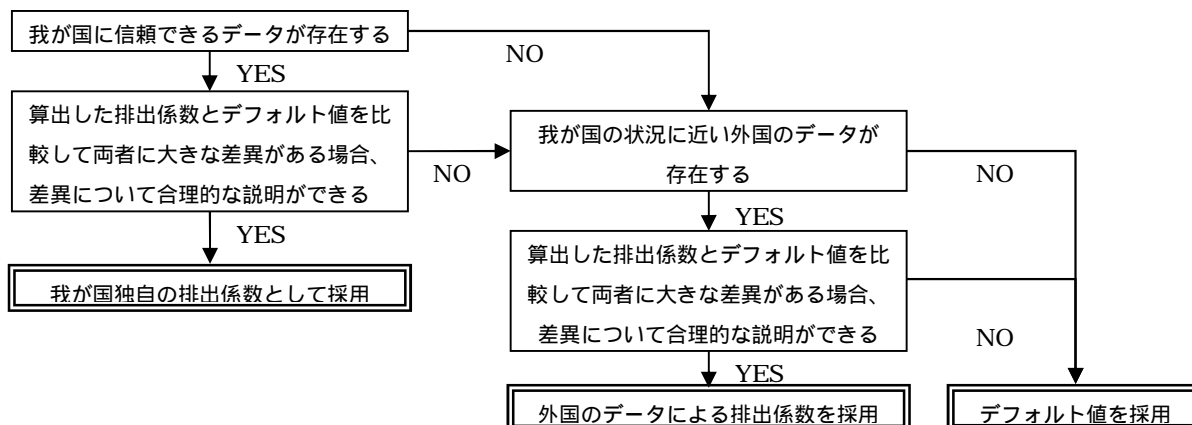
我が国に信頼できるデータが存在する

NO

YES

算出した排出係数とデフォルト値を比較して両者に大きな差異がある場合、差異について合理的な説明ができる

NO

我が国の状況に近い外国のデータが存在する

NO

YES

我が国独自の排出係数として採用

YES

算出した排出係数とデフォルト値を比較して両者に大きな差異がある場合、差異について合理的な説明ができる

NO

YES

外国のデータによる排出係数を採用

デフォルト値を採用